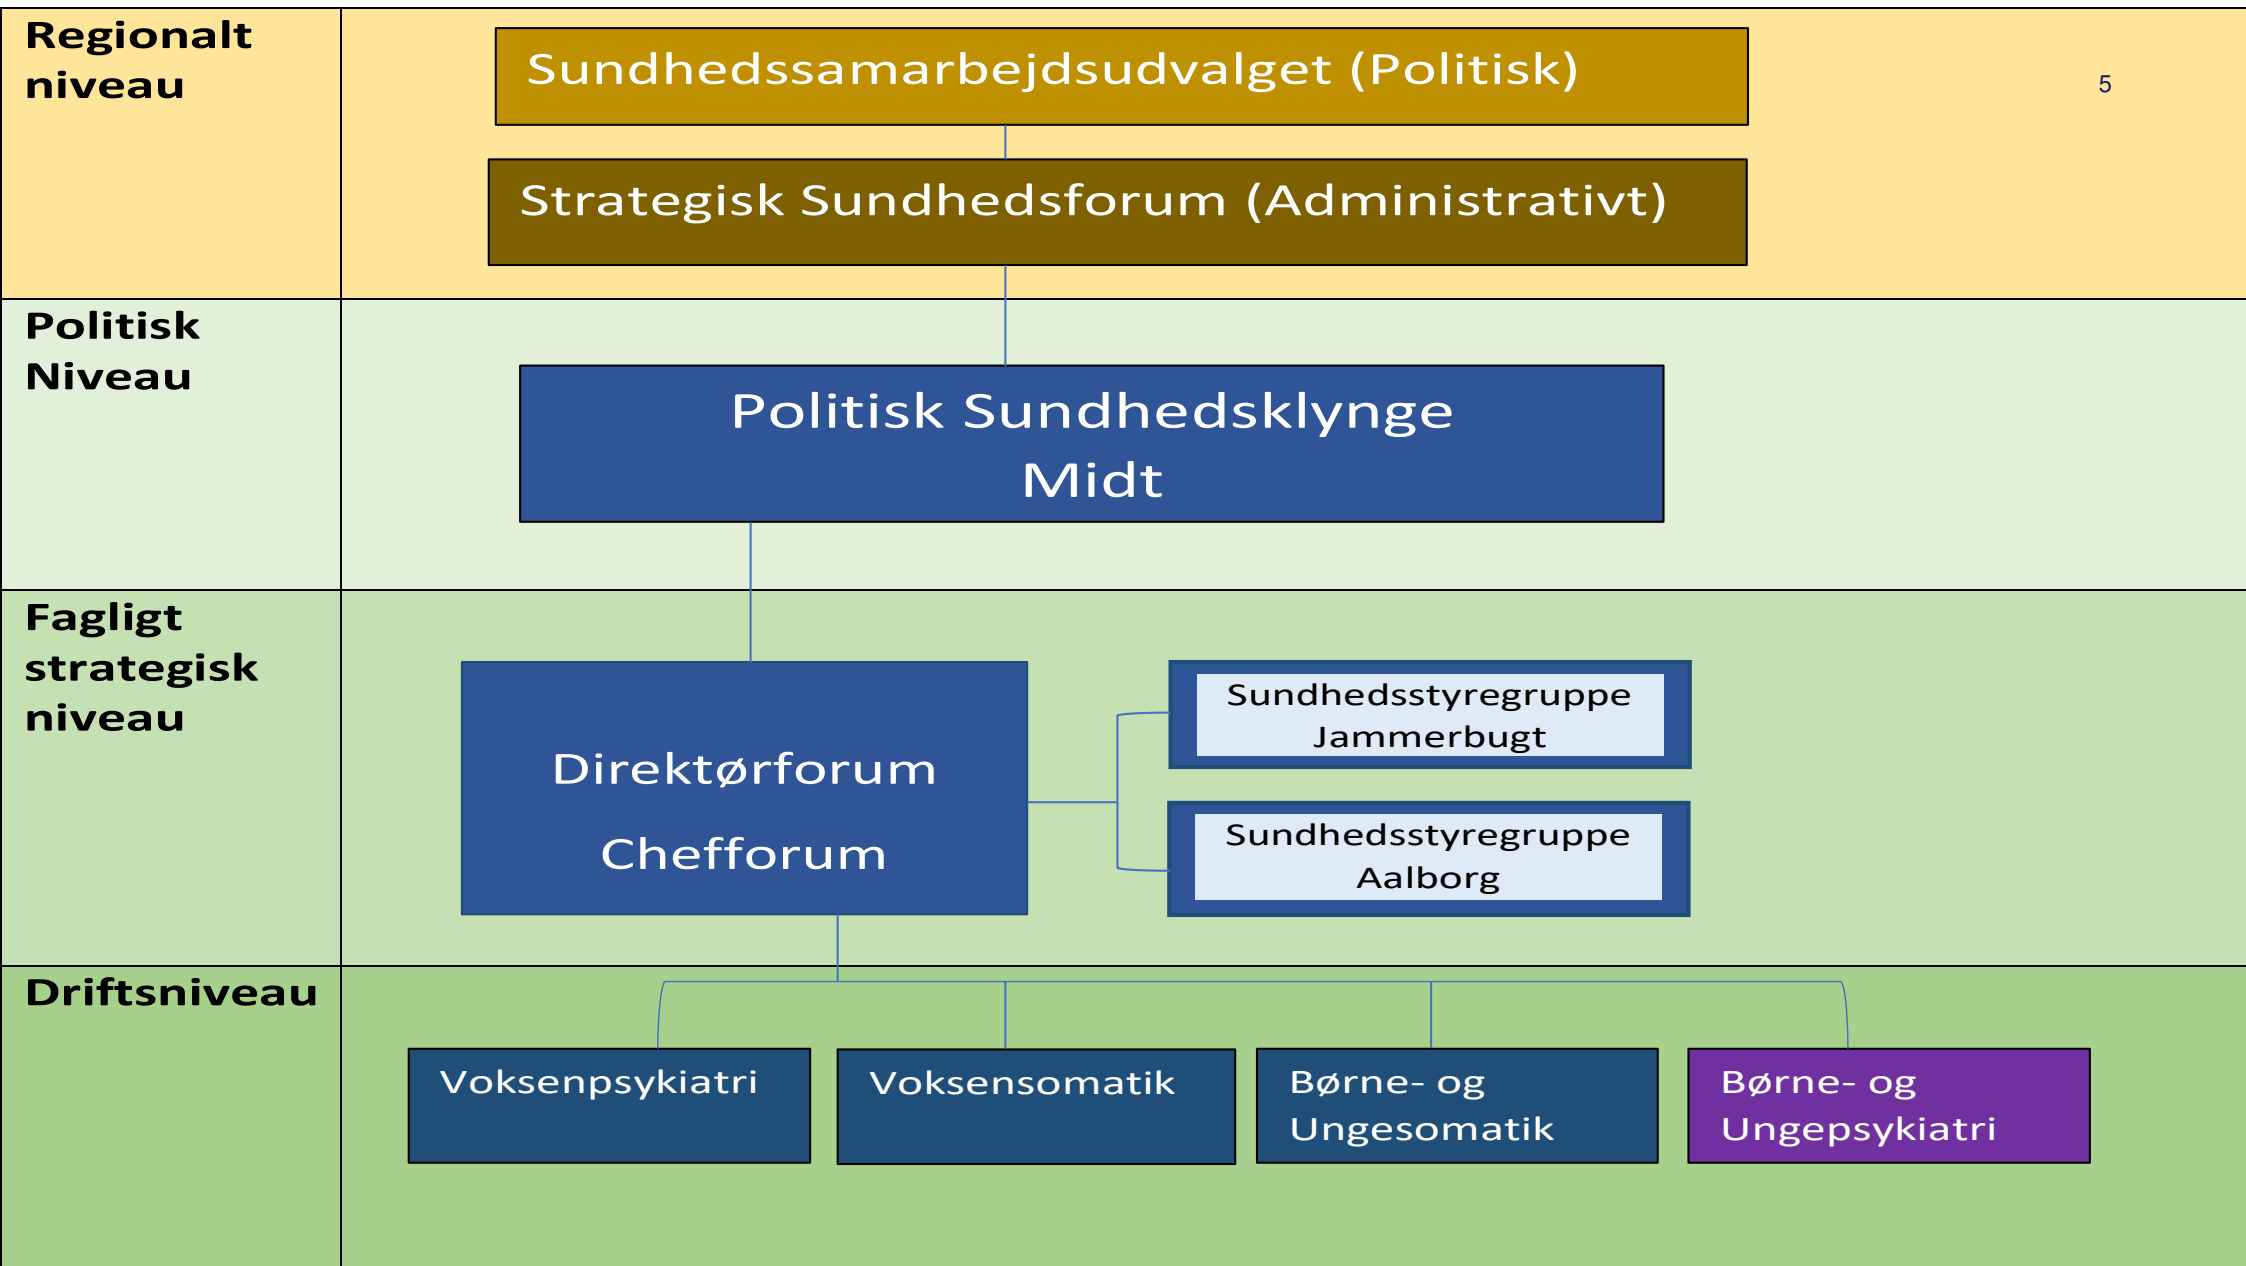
Regionalt niveau

Sundhedssamarbejdsudvalget (Politisk)

5

Strategisk Sundhedsforum (Administrativt)

Politisk Niveau

Politisk Sundhedsklynge Midt

Fagligt strategisk niveau

Direktørforum

Chefforum

Sundhedsstyregruppe Jammerbugt

Sundhedsstyregruppe Aalborg

Driftsniveau

Voksenpsykiatri

Voksensomatik

Børne- og Ungesomatik

Børne- og Ungepsykiatri